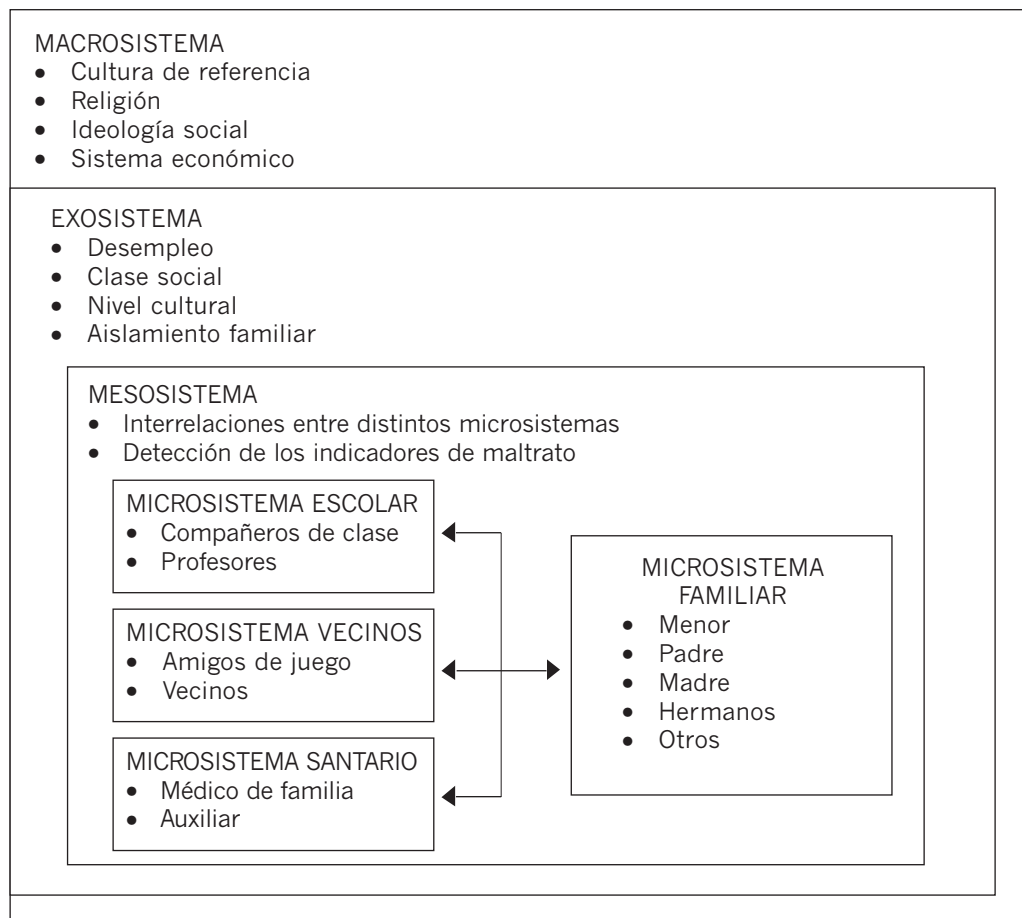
MACROSISTEMA
- Cultura de referencia
- Religión
- Ideología social
- Sistema económico

EXOSISTEMA
- Desempleo
- Clase social
- Nivel cultural
- Aislamiento familiar

MESOSISTEMA
- Interrelaciones entre distintos microsistemas
- Detección de los indicadores de maltrato

MICROSISTEMA ESCOLAR
- Compañeros de clase
- Profesores

MICROSISTEMA VECINOS
- Amigos de juego
- Vecinos

MICROSISTEMA SANTARIO
- Médico de familia
- Auxiliar

MICROSISTEMA FAMILIAR
- Menor
- Padre
- Madre
- Hermanos
- Otros